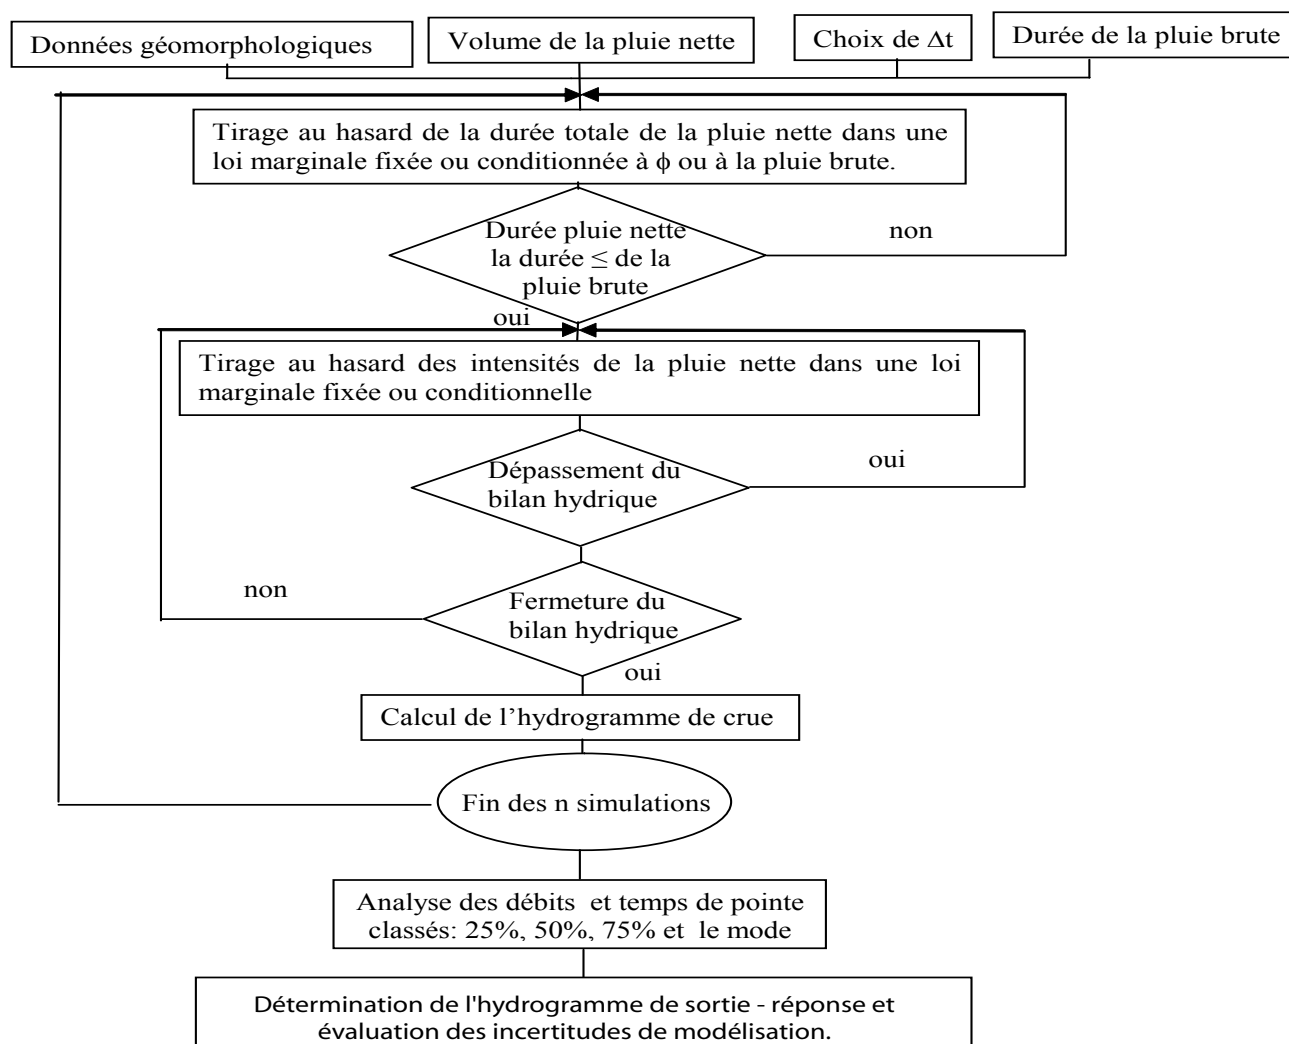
Données géomorphologiques

Volume de la pluie nette

Choix de $\Delta t$

Durée de la pluie brute

Tirage au hasard de la durée totale de la pluie nette dans une loi marginale fixée ou conditionnée à $\phi$ ou à la pluie brute.

Durée pluie nette la durée $\leq$ de la pluie brute

non

oui

Tirage au hasard des intensités de la pluie nette dans une loi marginale fixée ou conditionnelle

Dépassement du bilan hydrique

oui

non

Fermeture du bilan hydrique

oui

Calcul de l'hydrogramme de crue

Fin des n simulations

Analyse des débits et temps de pointe classés: 25%, 50%, 75% et le mode

Détermination de l'hydrogramme de sortie - réponse et évaluation des incertitudes de modélisation.